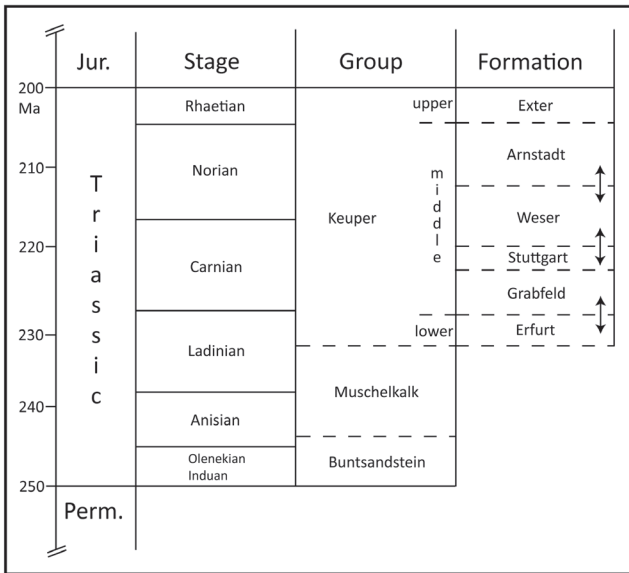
| | Stage | Group | Formation |
|---|---|---|---|
| Jur. | | | |
| Triassic | Rhaetian | Keuper upper | Exter |
| | Norian | Keuper middle | Arnstadt |
| | | | Weser |
| | Carnian | | Stuttgart |
| | | | Grabfeld |
| | Ladinian | Keuper lower | Erfurt |
| | | Muschelkalk | |
| | Anisian | | |
| | Olenekian Induan | Buntsandstein | |
| Perm. | | | |

200 Ma
210
220
230
240
250